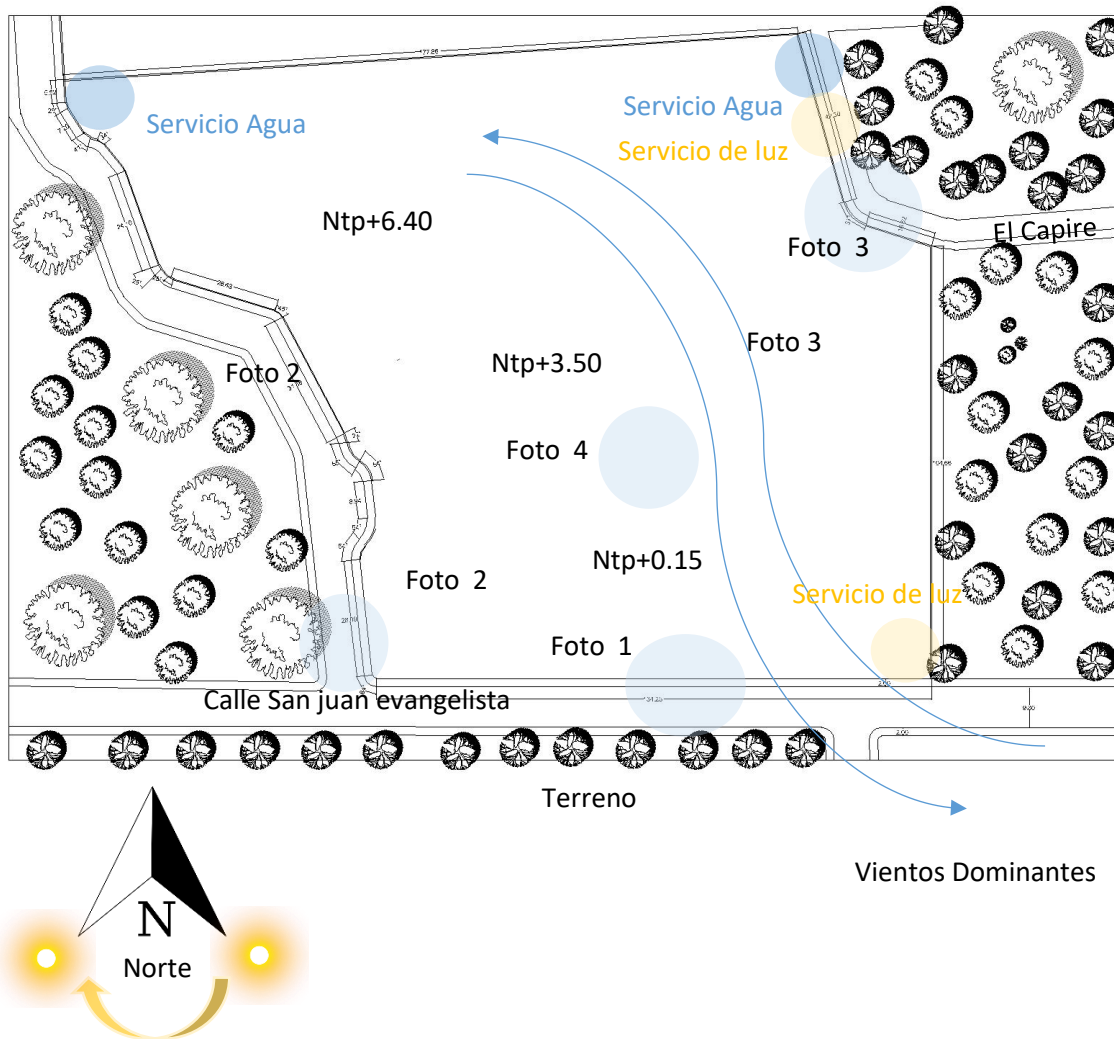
177.86

Servicio Agua

Servicio Agua

Servicio de luz

Ntp+6.40

El Capire

Foto 3

Foto 3

Foto 2

Ntp+3.50

Foto 4

Ntp+0.15

Foto 2

Servicio de luz

Foto 1

Calle San juan evangelista

34.25

Terreno

Vientos Dominantes

N

Norte